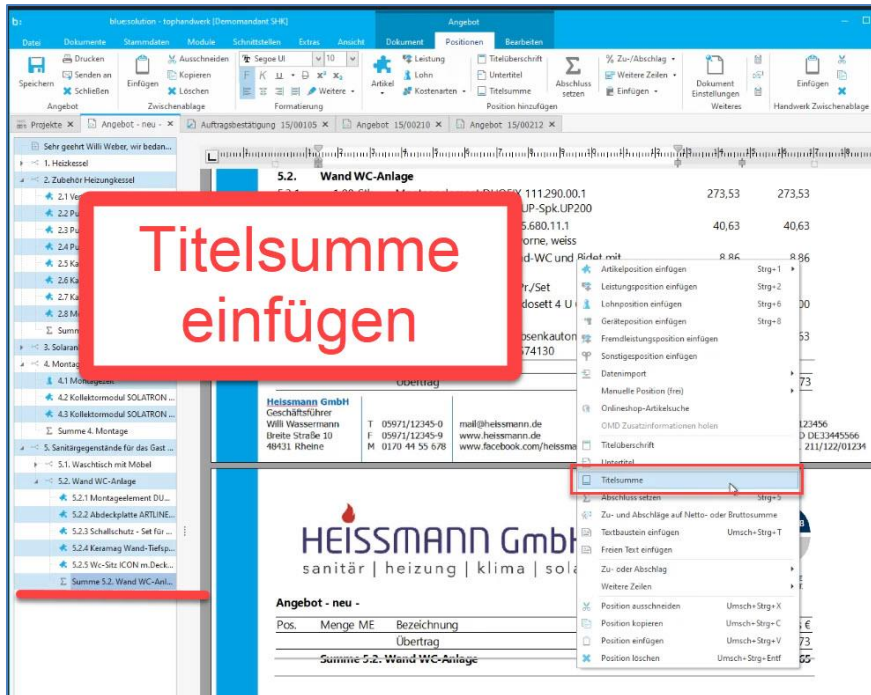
blue:solution - tophandwerk [Demomandant SHK]

Angebot

Datei Dokumente Stammdaten Module Schnittstellen Extras Ansicht Dokument Positionen Bearbeiten

Speichern Drucken Senden an Schließen Angebot
Einfügen Ausschneiden Kopieren Löschen Zwischenablage
Segoe UI 10 Formatierung Weitere
Artikel Leistung Lohn Kostenarten
Titelüberschrift Untertitel Titelsumme Position hinzufügen
Abschluss setzen Zu-/Abschlag Weitere Zeilen Einfügen
Dokument Einstellungen Weiteres
Einfügen Handwerk Zwischenablage

Projekte × Angebot - neu - × Auftragsbestätigung 15/00105 × Angebot 15/00210 × Angebot 15/00212 ×

Sehr geehrt Willi Weber, wir bedan...
1. Heizkessel
2. Zubehör Heizungskessel
2.1 Ve
2.2 Pu
2.3 Pu
2.4 Pu
2.5 Ka
2.6 Ka
2.7 Ka
2.8 M
Summ
3. Solaran
4. Montag
4.1 Montage
4.2 Kollektormodul SOLATRON ...
4.3 Kollektormodul SOLATRON ...
Summe 4. Montage
5. Sanitärgegenstände für das Gast ...
5.1. Waschtisch mit Möbel
5.2. Wand WC-Anlage
5.2.1 Montageelement DU...
5.2.2 Abdeckplatte ARTLINE...
5.2.3 Schallschutz - Set für ...
5.2.4 Keramag Wand-Tiefsp...
5.2.5 Wc-Sitz ICON m.Deck...
Summe 5.2. Wand WC-Anl...

Titelsumme einfügen

5.2. Wand WC-Anlage
5.2.1 UP-Spk.UP200 273,53 273,53
5.680.11.1 40,63 40,63
orne, weiss
d-WC und Bidet mit 8,86 8,86
r./Set
dosett 4 U
bsenkauton
574130
Übertrag

Heissmann GmbH
Geschäftsführer
Willi Wassermann T 05971/12345-0 mail@heissmann.de
Breite Straße 10 F 05971/12345-9 www.heissmann.de
48431 Rheine M 0170 44 55 678 www.facebook.com/heissma

HEISSMANN GmbH
sanitär | heizung | klima | sola

Angebot - neu -
Pos. Menge ME Bezeichnung
Übertrag
Summe 5.2. Wand WC-Anlage

Artikelposition einfügen Strg+1
Leistungsposition einfügen Strg+2
Lohnposition einfügen Strg+6
Geräteposition einfügen Strg+8
Fremdleistungsposition einfügen
Sonstigeposition einfügen
Datenimport
Manuelle Position (frei)
Onlineshop-Artikelsuche
OMD Zusatzinformationen holen
Titelüberschrift
Untertitel
Titelsumme
Abschluss setzen Strg+5
Zu- und Abschläge auf Netto- oder Bruttosumme
Textbaustein einfügen Umsch+Strg+T
Freien Text einfügen
Zu- oder Abschlag
Weitere Zeilen
Position ausschneiden Umsch+Strg+X
Position kopieren Umsch+Strg+C
Position einfügen Umsch+Strg+V
Position löschen Umsch+Strg+Entf